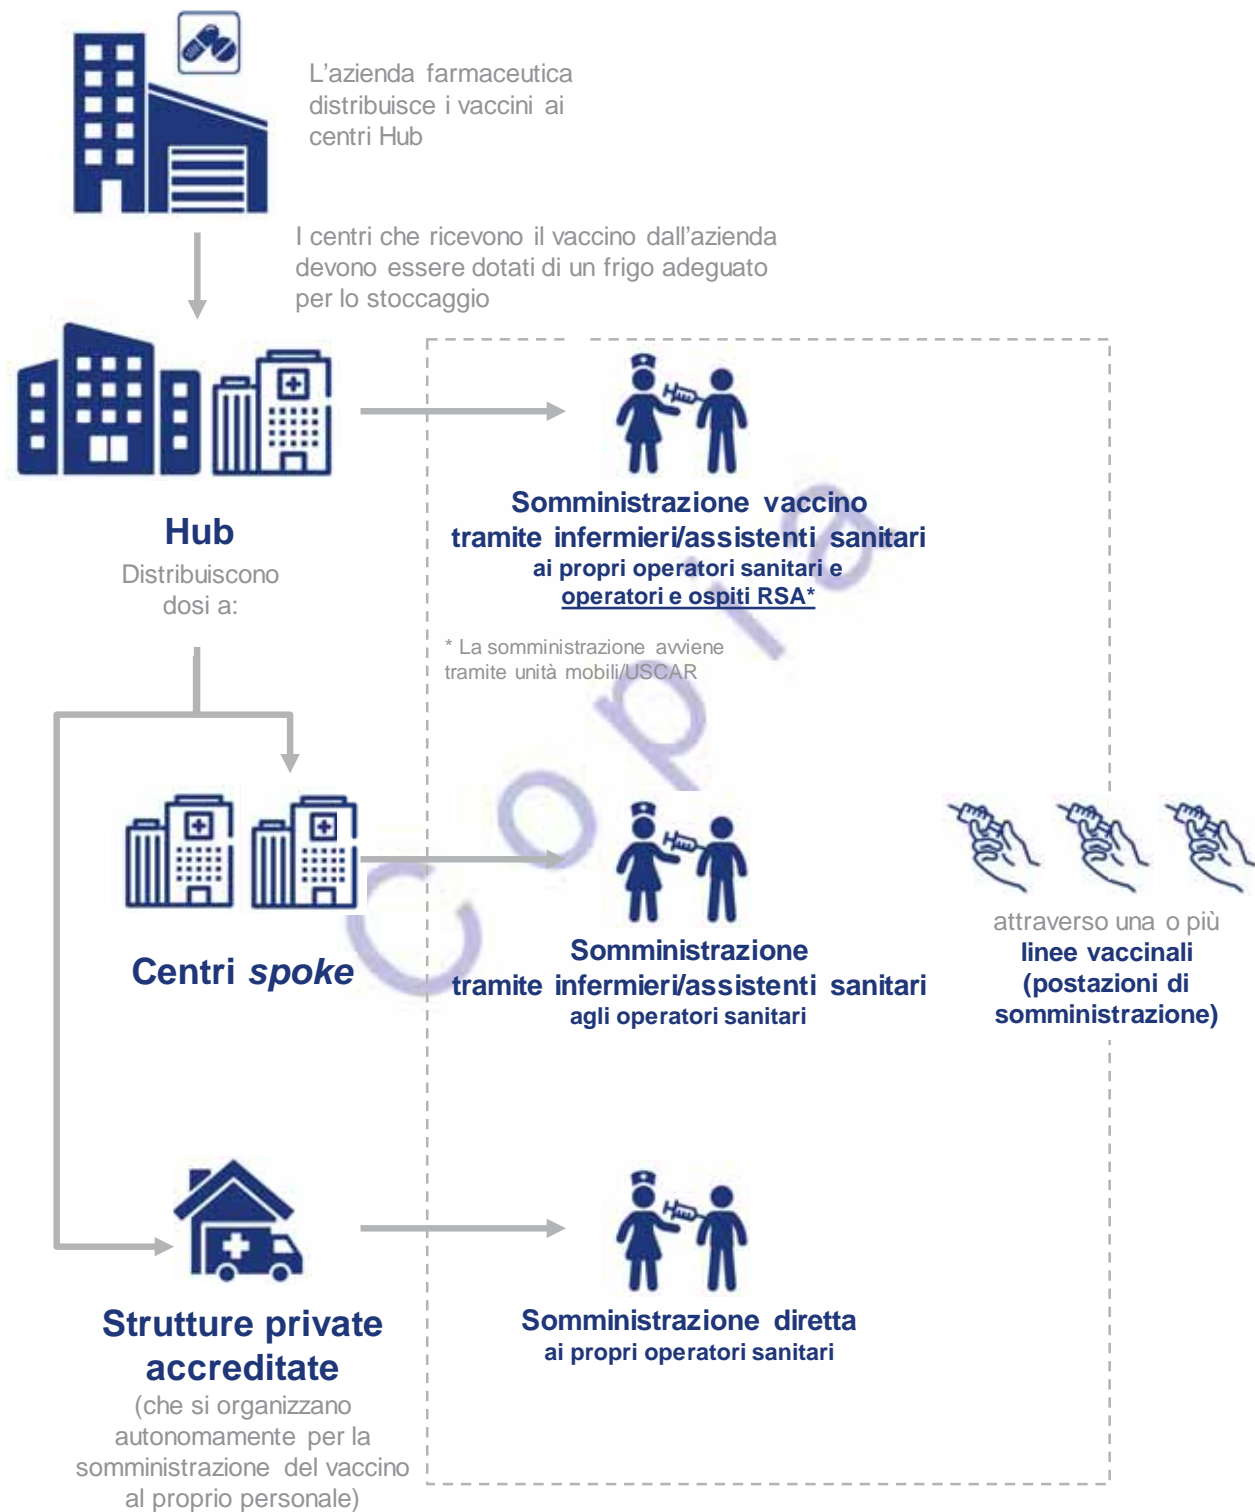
L'azienda farmaceutica distribuisce i vaccini ai centri Hub

I centri che ricevono il vaccino dall'azienda devono essere dotati di un frigo adeguato per lo stoccaggio

Hub
Distribuiscono dosi a:

Somministrazione vaccino tramite infermieri/assistenti sanitari
ai propri operatori sanitari e operatori e ospiti RSA*

* La somministrazione avviene tramite unità mobili/USCAR

Centri spoke

Somministrazione tramite infermieri/assistenti sanitari
agli operatori sanitari

attraverso una o più
linee vaccinali (postazioni di somministrazione)

Strutture private accreditate
(che si organizzano autonomamente per la somministrazione del vaccino al proprio personale)

Somministrazione diretta
ai propri operatori sanitari

Copia